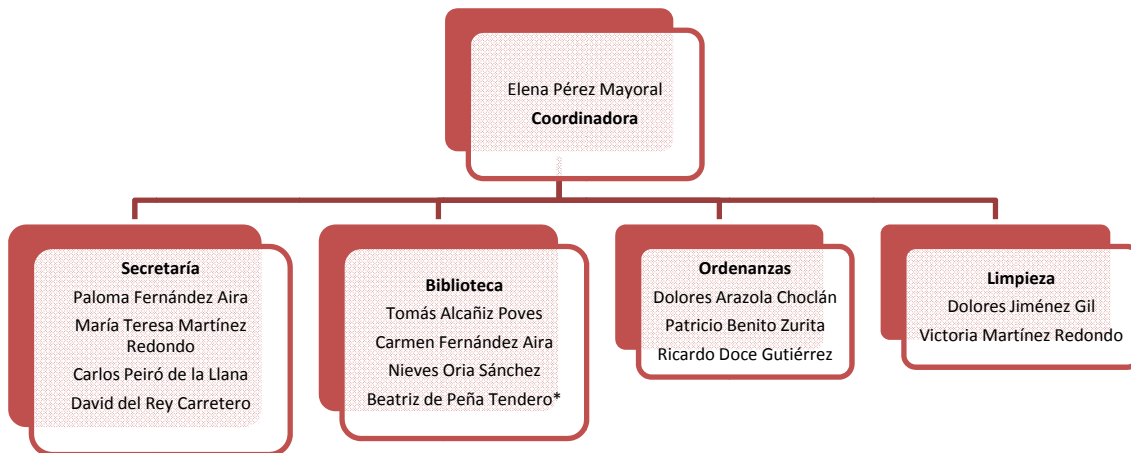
Elena Pérez Mayoral
**Coordinadora**

**Secretaría**
Paloma Fernández Aira
María Teresa Martínez Redondo
Carlos Peiró de la Llana
David del Rey Carretero

**Biblioteca**
Tomás Alcañiz Poves
Carmen Fernández Aira
Nieves Oria Sánchez
Beatriz de Peña Tendero*

**Ordenanzas**
Dolores Arazola Choclán
Patricio Benito Zurita
Ricardo Doce Gutiérrez

**Limpieza**
Dolores Jiménez Gil
Victoria Martínez Redondo